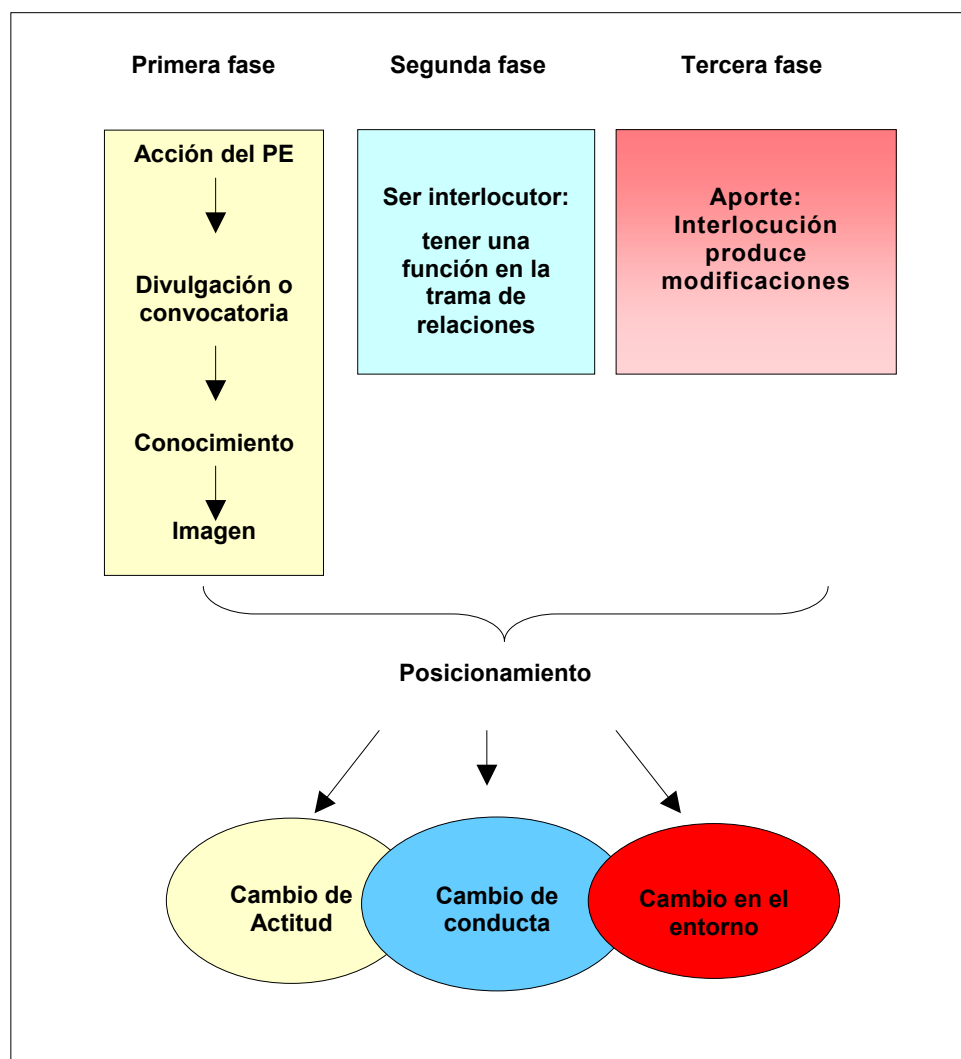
Primera fase

Segunda fase

Tercera fase

Acción del PE

Divulgación o convocatoria

Conocimiento

Imagen

Ser interlocutor:

tener una función en la trama de relaciones

Aporte: Interlocución produce modificaciones

Posicionamiento

Cambio de Actitud

Cambio de conducta

Cambio en el entorno